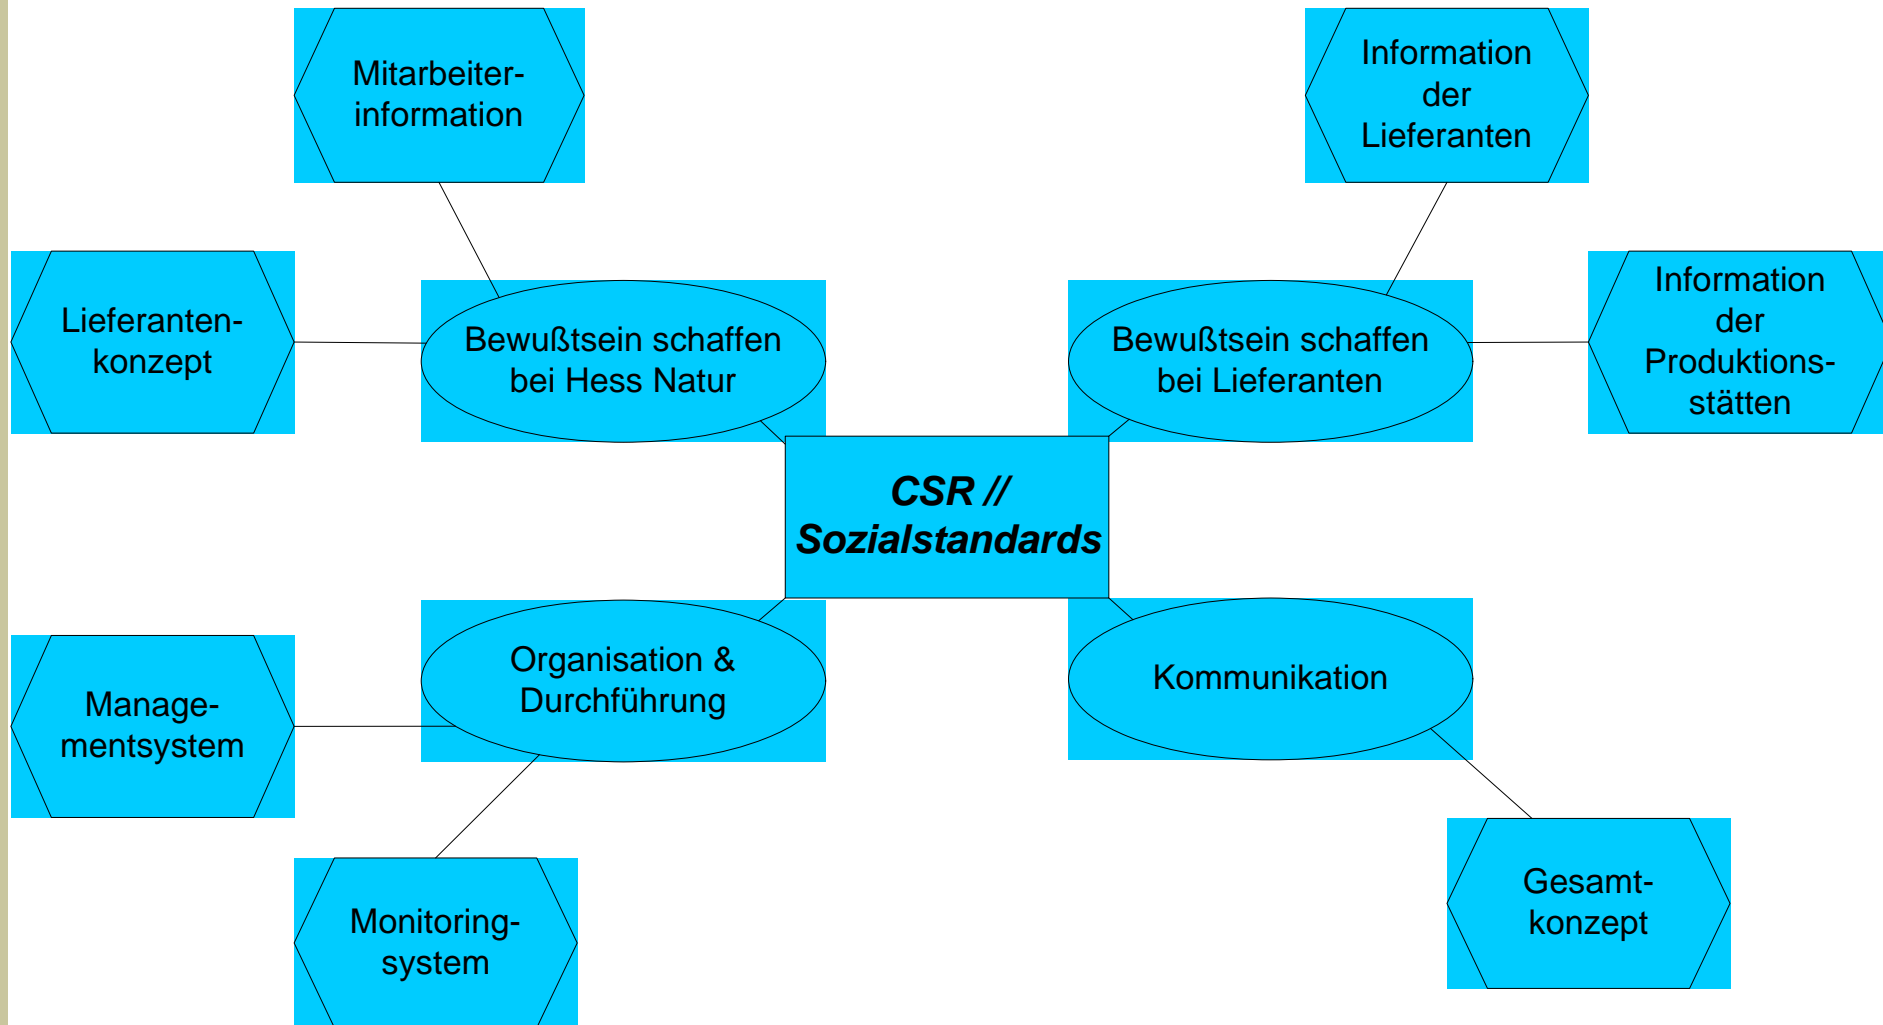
Mitarbeiter-information

Information der Lieferanten

Lieferanten-konzept

Bewußtsein schaffen bei Hess Natur

Bewußtsein schaffen bei Lieferanten

Information der Produktions-stätten

CSR // Sozialstandards

Manage-mentsystem

Organisation & Durchführung

Kommunikation

Monitoring-system

Gesamt-konzept